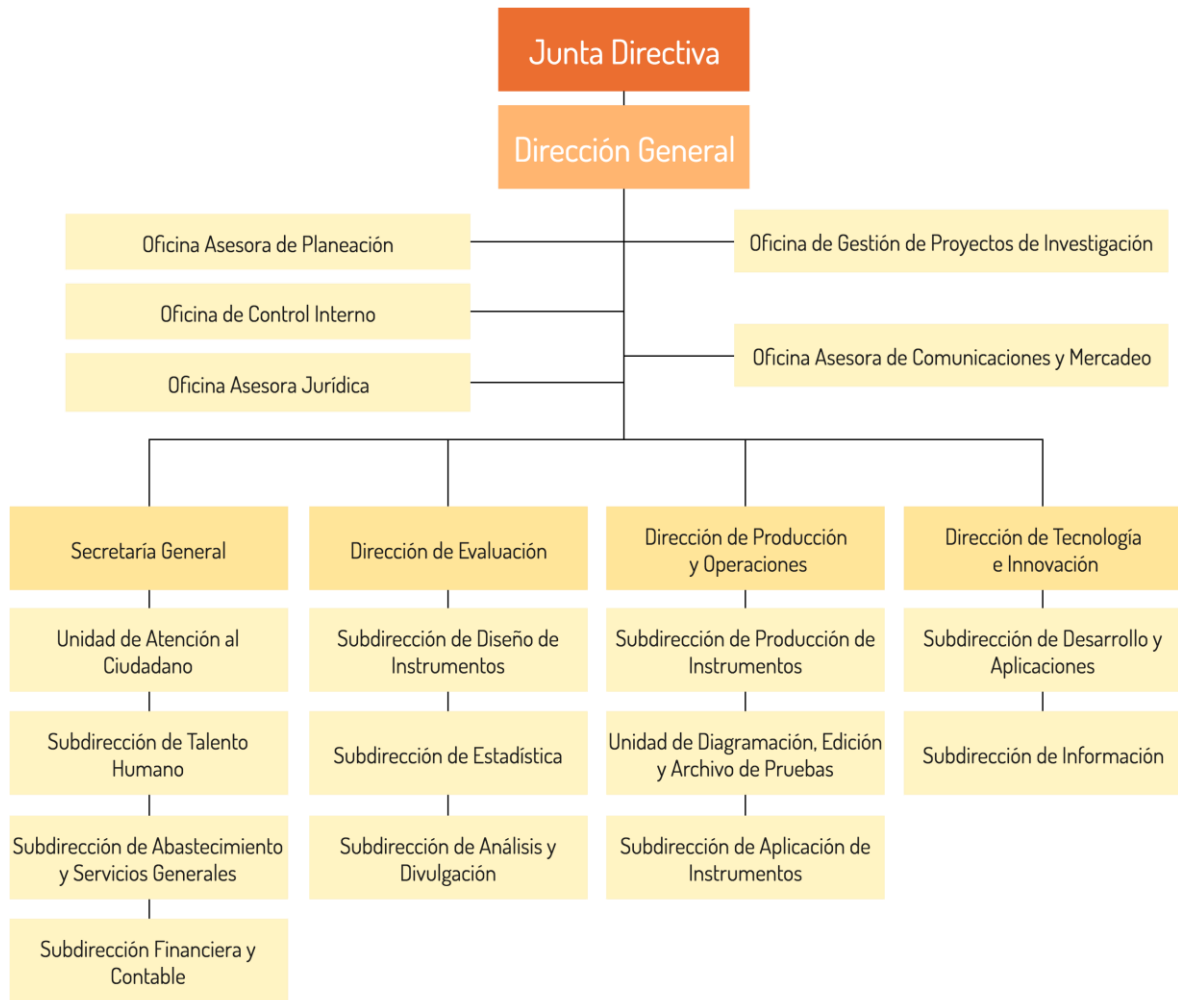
Junta Directiva

Dirección General

Oficina Asesora de Planeación

Oficina de Control Interno

Oficina Asesora Jurídica

Oficina de Gestión de Proyectos de Investigación

Oficina Asesora de Comunicaciones y Mercadeo

Secretaría General

Unidad de Atención al Ciudadano

Subdirección de Talento Humano

Subdirección de Abastecimiento y Servicios Generales

Subdirección Financiera y Contable

Dirección de Evaluación

Subdirección de Diseño de Instrumentos

Subdirección de Estadística

Subdirección de Análisis y Divulgación

Dirección de Producción y Operaciones

Subdirección de Producción de Instrumentos

Unidad de Diagramación, Edición y Archivo de Pruebas

Subdirección de Aplicación de Instrumentos

Dirección de Tecnología e Innovación

Subdirección de Desarrollo y Aplicaciones

Subdirección de Información